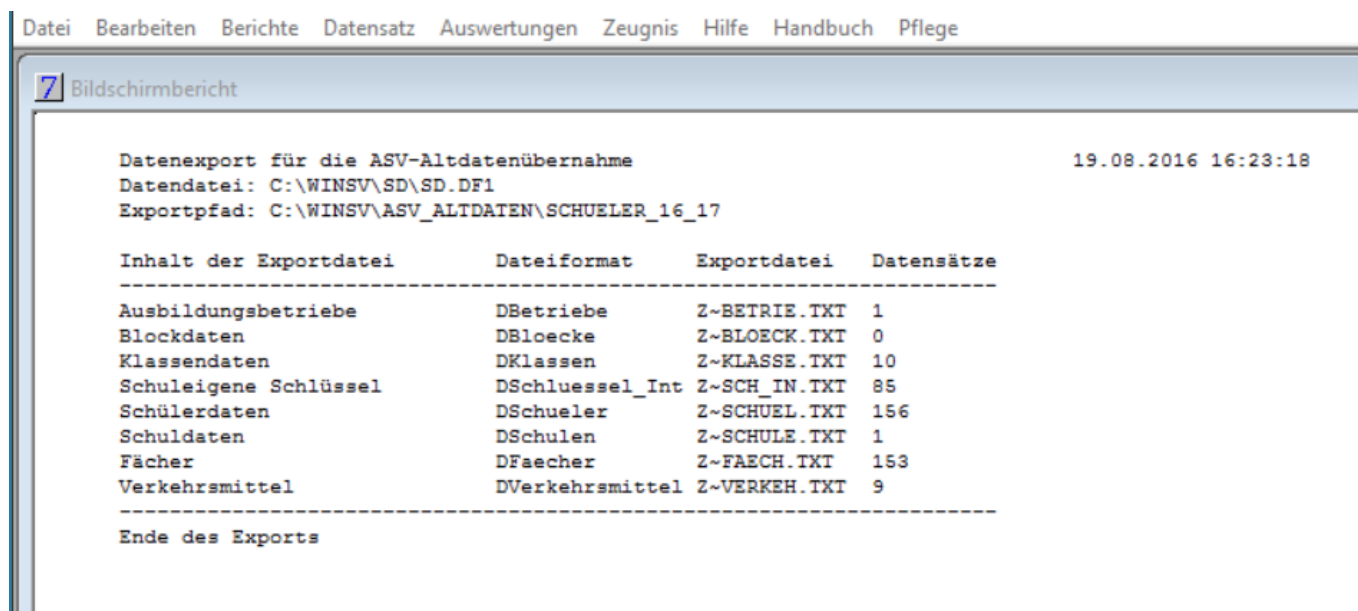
Datei Bearbeiten Berichte Datensatz Auswertungen Zeugnis Hilfe Handbuch Pflege

7 Bildschirmbericht

Datenexport für die ASV-Altdatenübernahme 19.08.2016 16:23:18
Datendatei: C:\WINSV\SD\SD.DF1
Exportpfad: C:\WINSV\ASV_ALTDATEN\SCHUELER_16_17

| Inhalt der Exportdatei | Dateiformat | Exportdatei | Datensätze |
|---|---|---|---|
| Ausbildungsbetriebe | DBetriebe | Z~BETRIE.TXT | 1 |
| Blockdaten | DBloecke | Z~BLOECK.TXT | 0 |
| Klassendaten | DKlassen | Z~KLASSE.TXT | 10 |
| Schuleigene Schlüssel | DSchluessel_Int | Z~SCH_IN.TXT | 85 |
| Schülerdaten | DSchueler | Z~SCHUEL.TXT | 156 |
| Schuldaten | DSchulen | Z~SCHULE.TXT | 1 |
| Fächer | DFaecher | Z~FAECH.TXT | 153 |
| Verkehrsmittel | DVerkehrsmittel | Z~VERKEH.TXT | 9 |

Ende des Exports